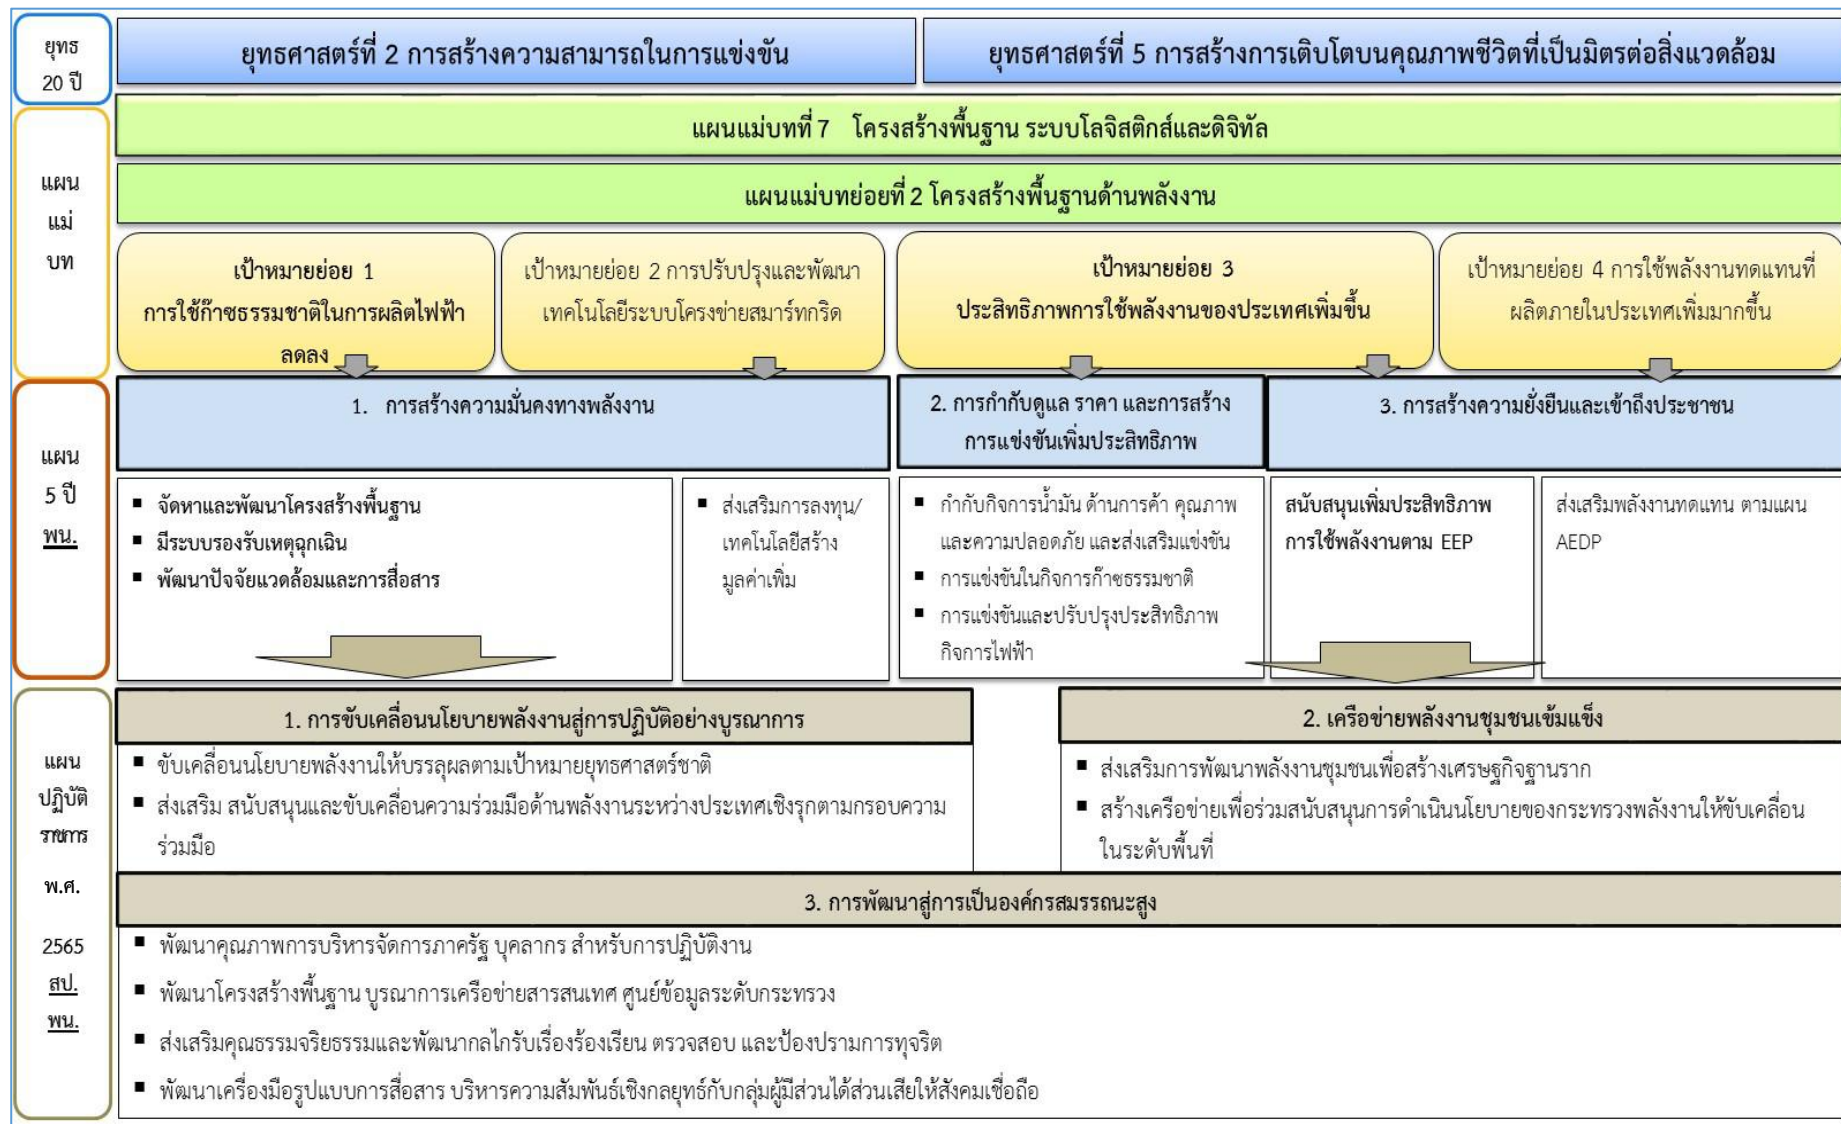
ยุทธ 20 ปี

ยุทธศาสตร์ที่ 2 การสร้างความสามารถในการแข่งขัน

ยุทธศาสตร์ที่ 5 การสร้างการเติบโตบนคุณภาพชีวิตที่เป็นมิตรต่อสิ่งแวดล้อม

แผนแม่บท

แผนแม่บทที่ 7 โครงสร้างพื้นฐาน ระบบโลจิสติกส์และดิจิทัล

แผนแม่บทย่อยที่ 2 โครงสร้างพื้นฐานด้านพลังงาน

เป้าหมายย่อย 1 การใช้ก๊าซธรรมชาติในการผลิตไฟฟ้าลดลง

เป้าหมายย่อย 2 การปรับปรุงและพัฒนาเทคโนโลยีระบบโครงข่ายสมาร์ทกริด

เป้าหมายย่อย 3 ประสิทธิภาพการใช้พลังงานของประเทศเพิ่มขึ้น

เป้าหมายย่อย 4 การใช้พลังงานทดแทนที่ผลิตภายในประเทศเพิ่มมากขึ้น

แผน 5 ปี พน.

1. การสร้างความมั่นคงทางพลังงาน

2. การกำกับดูแล ราคา และการสร้างการแข่งขันเพิ่มประสิทธิภาพ

3. การสร้างความยั่งยืนและเข้าถึงประชาชน

▪ จัดหาและพัฒนาโครงสร้างพื้นฐาน
▪ มีระบบรองรับเหตุฉุกเฉิน
▪ พัฒนาปัจจัยแวดล้อมและการสื่อสาร

▪ ส่งเสริมการลงทุน/เทคโนโลยีสร้างมูลค่าเพิ่ม

▪ กำกับกิจการน้ำมัน ด้านการค้า คุณภาพและความปลอดภัย และส่งเสริมแข่งขัน
▪ การแข่งขันในกิจการก๊าซธรรมชาติ
▪ การแข่งขันและปรับปรุงประสิทธิภาพกิจการไฟฟ้า

สนับสนุนเพิ่มประสิทธิภาพการใช้พลังงานตาม EEP

ส่งเสริมพลังงานทดแทน ตามแผน AEDP

แผนปฏิบัติราชการ พ.ศ. 2565 สป. พน.

1. การขับเคลื่อนนโยบายพลังงานสู่การปฏิบัติอย่างบูรณาการ

▪ ขับเคลื่อนนโยบายพลังงานให้บรรลุผลตามเป้าหมายยุทธศาสตร์ชาติ
▪ ส่งเสริม สนับสนุนและขับเคลื่อนความร่วมมือด้านพลังงานระหว่างประเทศเชิงรุกตามกรอบความร่วมมือ

2. เครือข่ายพลังงานชุมชนเข้มแข็ง

▪ ส่งเสริมการพัฒนาพลังงานชุมชนเพื่อสร้างเศรษฐกิจฐานราก
▪ สร้างเครือข่ายเพื่อร่วมสนับสนุนการดำเนินนโยบายของกระทรวงพลังงานให้ขับเคลื่อนในระดับพื้นที่

3. การพัฒนาสู่การเป็นองค์กรสมรรถนะสูง

▪ พัฒนาคุณภาพการบริหารจัดการภาครัฐ บุคลากร สำหรับการปฏิบัติงาน
▪ พัฒนาโครงสร้างพื้นฐาน บูรณาการเครือข่ายสารสนเทศ ศูนย์ข้อมูลระดับกระทรวง
▪ ส่งเสริมคุณธรรมจริยธรรมและพัฒนากลไกรับเรื่องร้องเรียน ตรวจสอบ และป้องปรามการทุจริต
▪ พัฒนาเครื่องมือรูปแบบการสื่อสาร บริหารความสัมพันธ์เชิงกลยุทธ์กับกลุ่มผู้มีส่วนได้ส่วนเสียให้สังคมเชื่อถือ